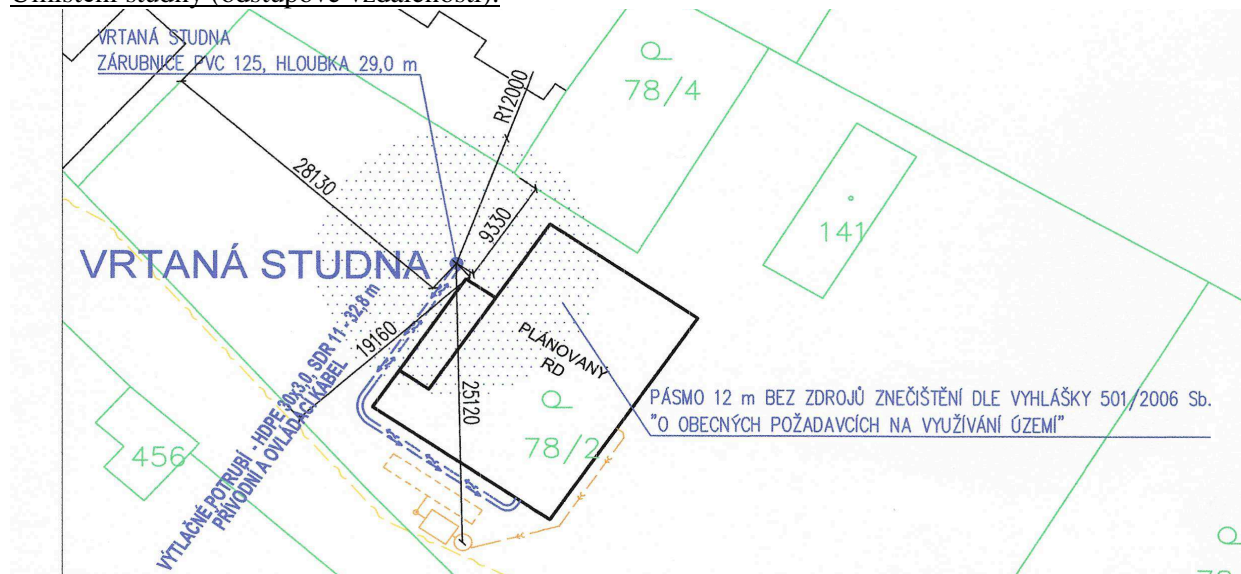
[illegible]

VRTANÁ STUDNA
ZÁRUBNICE PVC 125, HLOUBKA 29,0 m

R12000

78/4

28130

9330

141

VRTANÁ STUDNA

PLÁNOVANÝ RD

19160

25120

VÝTLAČNÉ POTRUBÍ - HDPE 32x3,0, SDR 11 - 32,6 m
PŘÍVODNÍ A OVLÁDACÍ KABEL

PÁSMO 12 m BEZ ZDROJŮ ZNEČIŠTĚNÍ DLE VYHLÁŠKY 501/2006 Sb.
"O OBECNÝCH POŽADAVCÍCH NA VYUŽÍVÁNÍ ÚZEMÍ"

78/2

456

78